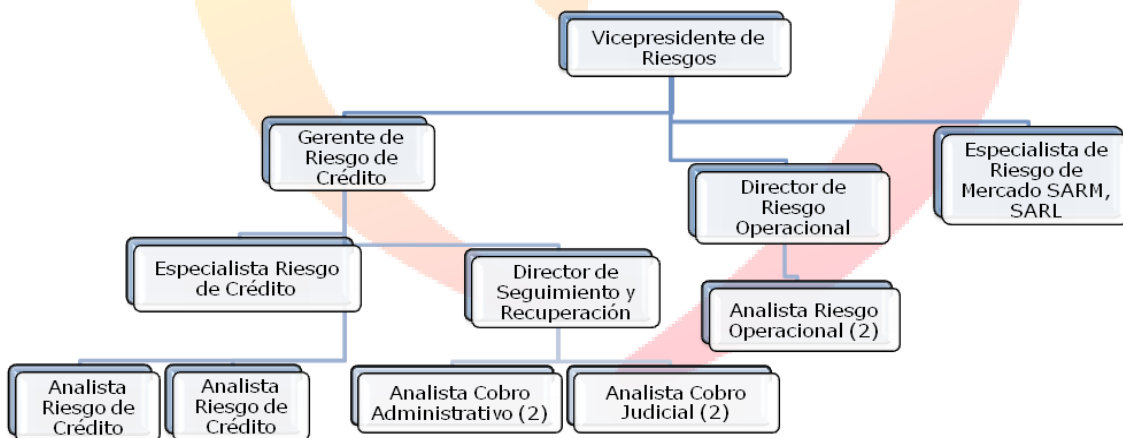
Vicepresidente de Riesgos

Gerente de Riesgo de Crédito

Director de Riesgo Operacional

Especialista de Riesgo de Mercado SARM, SARL

Especialista Riesgo de Crédito

Director de Seguimiento y Recuperación

Analista Riesgo Operacional (2)

Analista Riesgo de Crédito

Analista Riesgo de Crédito

Analista Cobro Administrativo (2)

Analista Cobro Judicial (2)